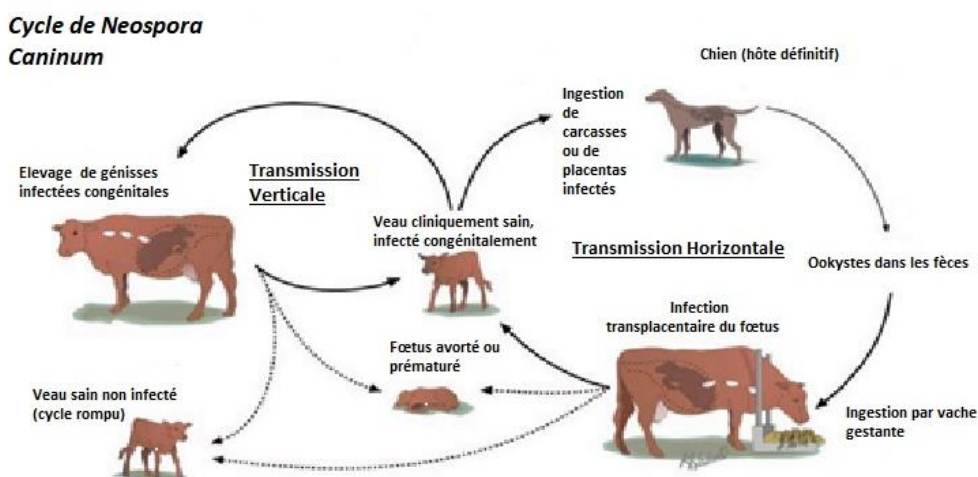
Cycle de Neospora Caninum

Chien (hôte définitif)

Ingestion de carcasses ou de placentas infectés

Elevage de génisses infectées congénitales

Transmission Verticale

Veau cliniquement sain, infecté congénitalement

Transmission Horizontale

Ookystes dans les fèces

Infection transplacentaire du fœtus

Fœtus avorté ou prématuré

Veau sain non infecté (cycle rompu)

Ingestion par vache gestante